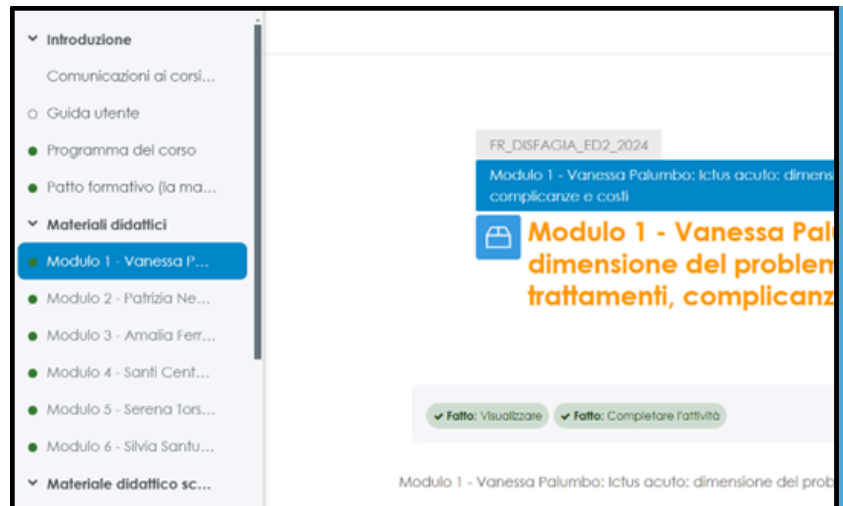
Introduzione

Comunicazioni ai corsi...

Guida utente

Programma del corso

Patto formativo (la ma...

Materiali didattici

Modulo 1 - Vanessa P...

Modulo 2 - Patrizia Ne...

Modulo 3 - Amalia Ferr...

Modulo 4 - Santi Cent...

Modulo 5 - Serena Tors...

Modulo 6 - Silvia Santu...

Materiale didattico sc...

FR_DISFAGIA_ED2_2024

Modulo 1 - Vanessa Palumbo: Ictus acuto: dimens complicanze e costi

Modulo 1 - Vanessa Pal dimensione del problem trattamenti, complicanz

✔ Fatto: Visualizzare ✔ Fatto: Completare l'attività

Modulo 1 - Vanessa Palumbo: Ictus acuto: dimensione del prob